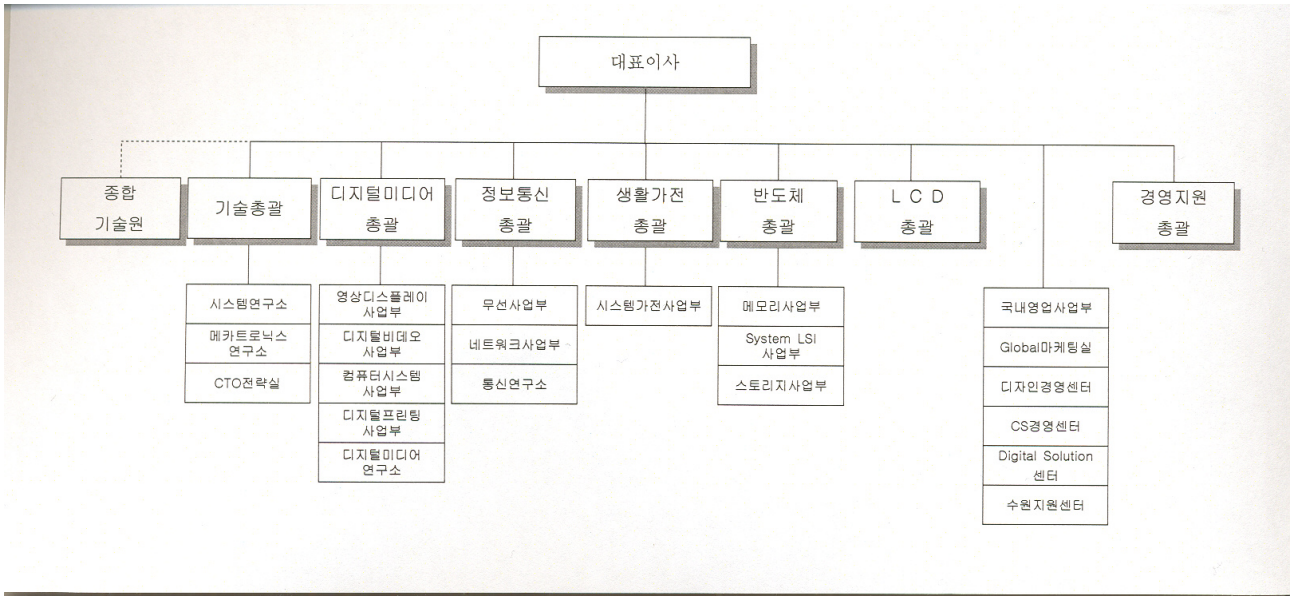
대표이사

종합 기술원

기술총괄

디지털미디어 총괄

정보통신 총괄

생활가전 총괄

반도체 총괄

L C D 총괄

경영지원 총괄

시스템연구소

메카트로닉스 연구소

CTO전략실

영상디스플레이 사업부

디지털비데오 사업부

컴퓨터시스템 사업부

디지털프린팅 사업부

디지털미디어 연구소

무선사업부

네트워크사업부

통신연구소

시스템가전사업부

메모리사업부

System LSI 사업부

스토리지사업부

국내영업사업부

Global마케팅실

디자인경영센터

CS경영센터

Digital Solution 센터

수원지원센터